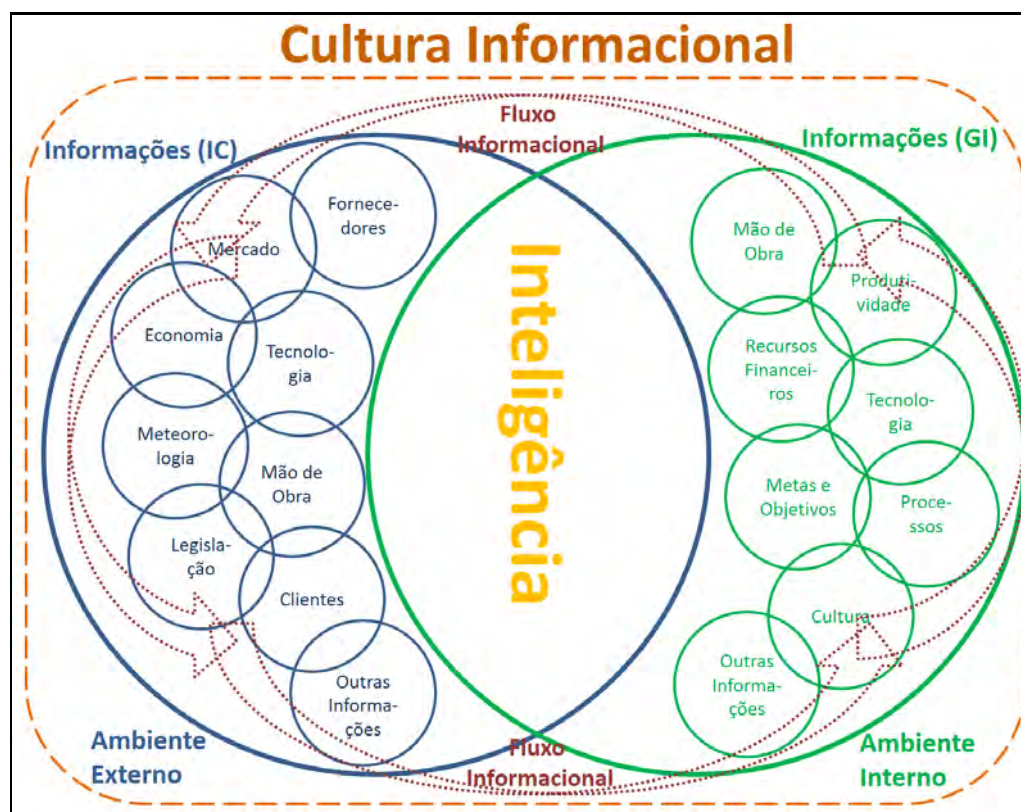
Cultura Informacional

Fluxo Informacional

Informações (IC)

Informações (GI)

Mercado

Fornecedores

Economia

Tecnologia

Meteorologia

Mão de Obra

Legislação

Clientes

Outras Informações

Inteligência

Mão de Obra

Produtividade

Recursos Financeiros

Tecnologia

Metas e Objetivos

Processos

Cultura

Outras Informações

Ambiente Externo

Fluxo Informacional

Ambiente Interno